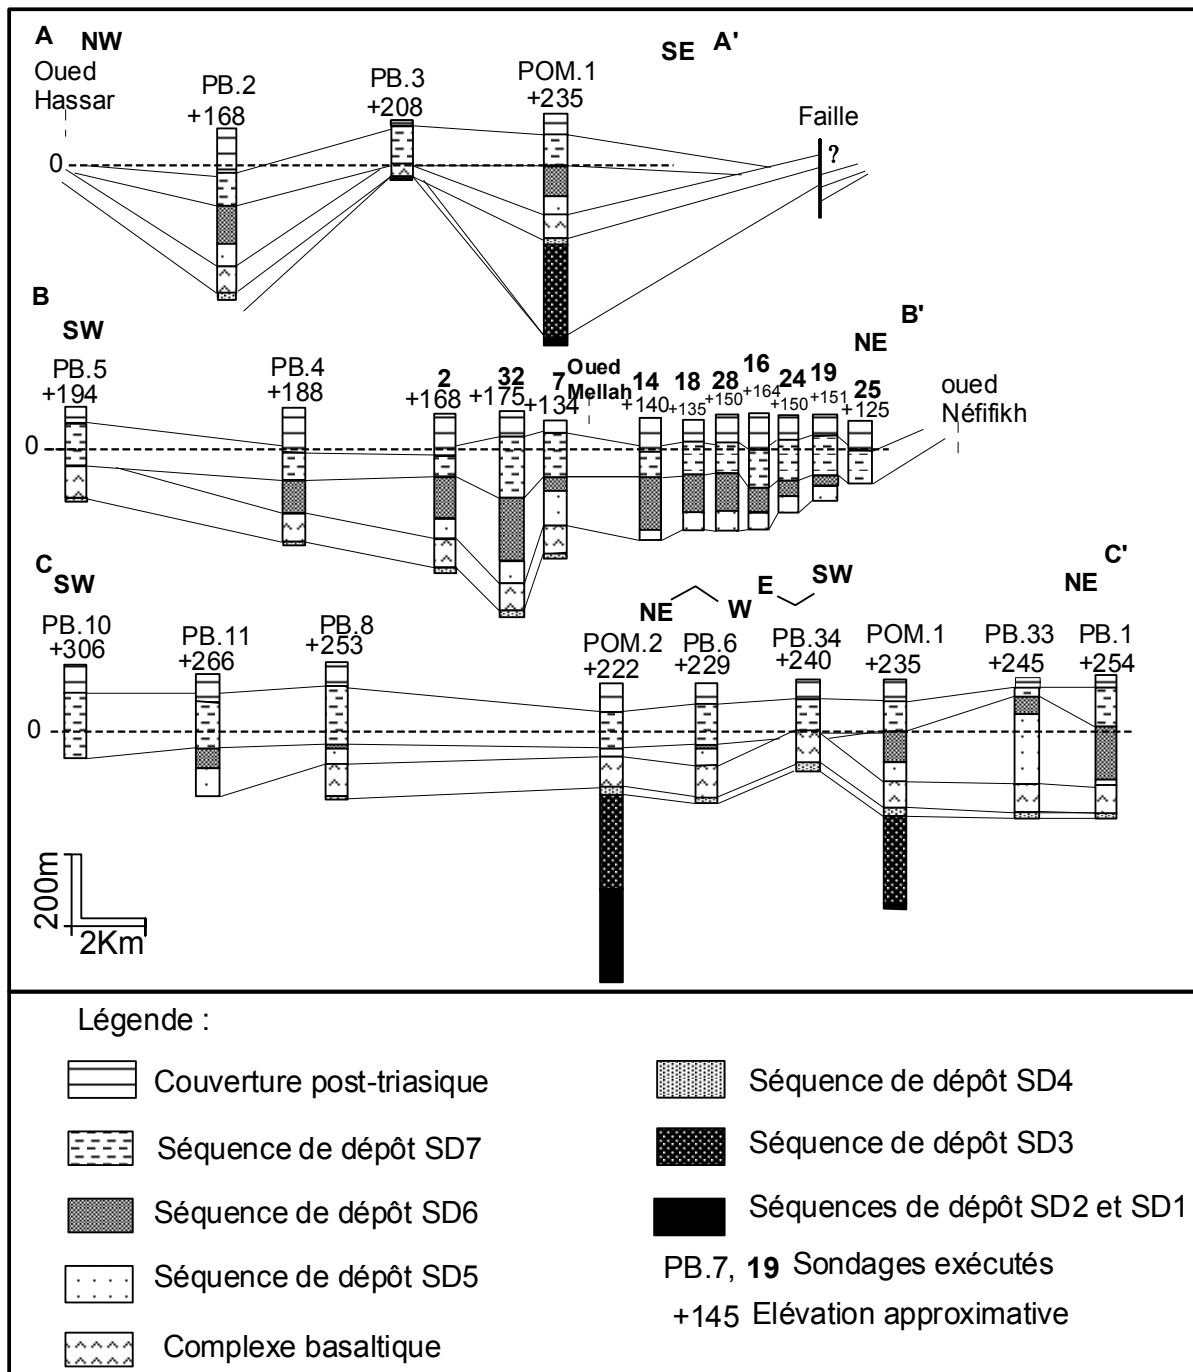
A NW
Oued Hassar
PB.2 +168
PB.3 +208
POM.1 +235
SE A'
Faille
?
0

B
SW
PB.5 +194
PB.4 +188
2 +168
32 +175
7 +134
Oued Mellah
14 +140
18 +135
28 +150
16 +164
24 +150
19 +151
25 +125
B' NE
oued Néfifikh
0

C SW
PB.10 +306
PB.11 +266
PB.8 +253
NE W
E SW
POM.2 +222
PB.6 +229
PB.34 +240
POM.1 +235
PB.33 +245
PB.1 +254
C' NE
0

200m
2Km

Légende :
Couverture post-triasique
Séquence de dépôt SD7
Séquence de dépôt SD6
Séquence de dépôt SD5
Complexe basaltique
Séquence de dépôt SD4
Séquence de dépôt SD3
Séquences de dépôt SD2 et SD1
PB.7, 19 Sondages exécutés
+145 Elévation approximative